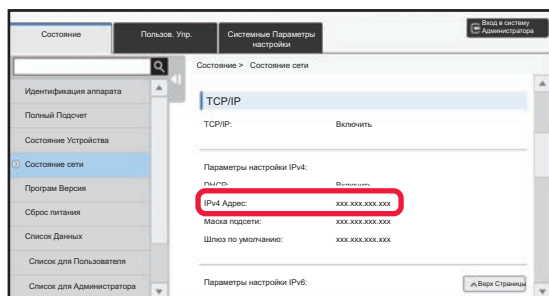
Состояние
Пользов. Упр.
Системные Параметры настройки
Вход в систему Администратора

Идентификация аппарата
Полный Подсчет
Состояние Устройства
Состояние сети
Програм Версия
Сброс питания
Список Данных
Список для Пользователя
Список для Администратора

Состояние > Состояние сети

TCP/IP

TCP/IP: Включить

Параметры настройки IPv4:
DHCP: Включить
IPv4 Адрес: xxx.xxx.xxx.xxx
Маска подсети: xxx.xxx.xxx.xxx
Шлюз по умолчанию: xxx.xxx.xxx.xxx

Параметры настройки IPv6:
Верх Страницы